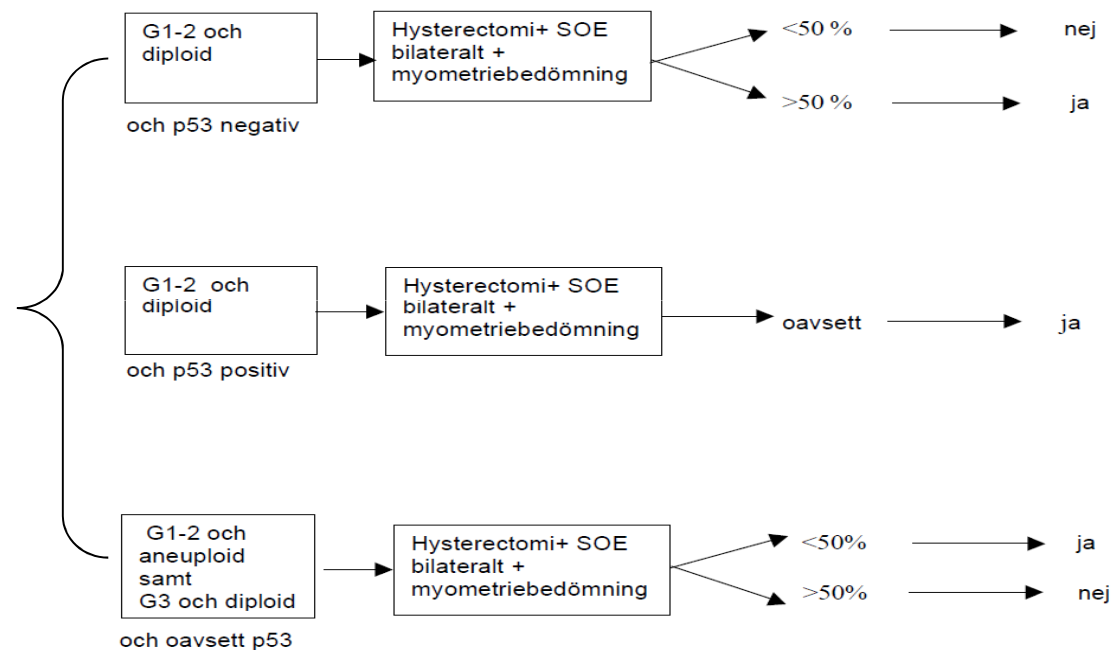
G1-2 och diploid

och p53 negativ

Hysterectomi+ SOE bilateralt + myometriebedömning

<50 %

nej

>50 %

ja

G1-2 och diploid

och p53 positiv

Hysterectomi+ SOE bilateralt + myometriebedömning

oavsett

ja

G1-2 och aneuploid samt G3 och diploid

och oavsett p53

Hysterectomi+ SOE bilateralt + myometriebedömning

<50%

ja

>50%

nej